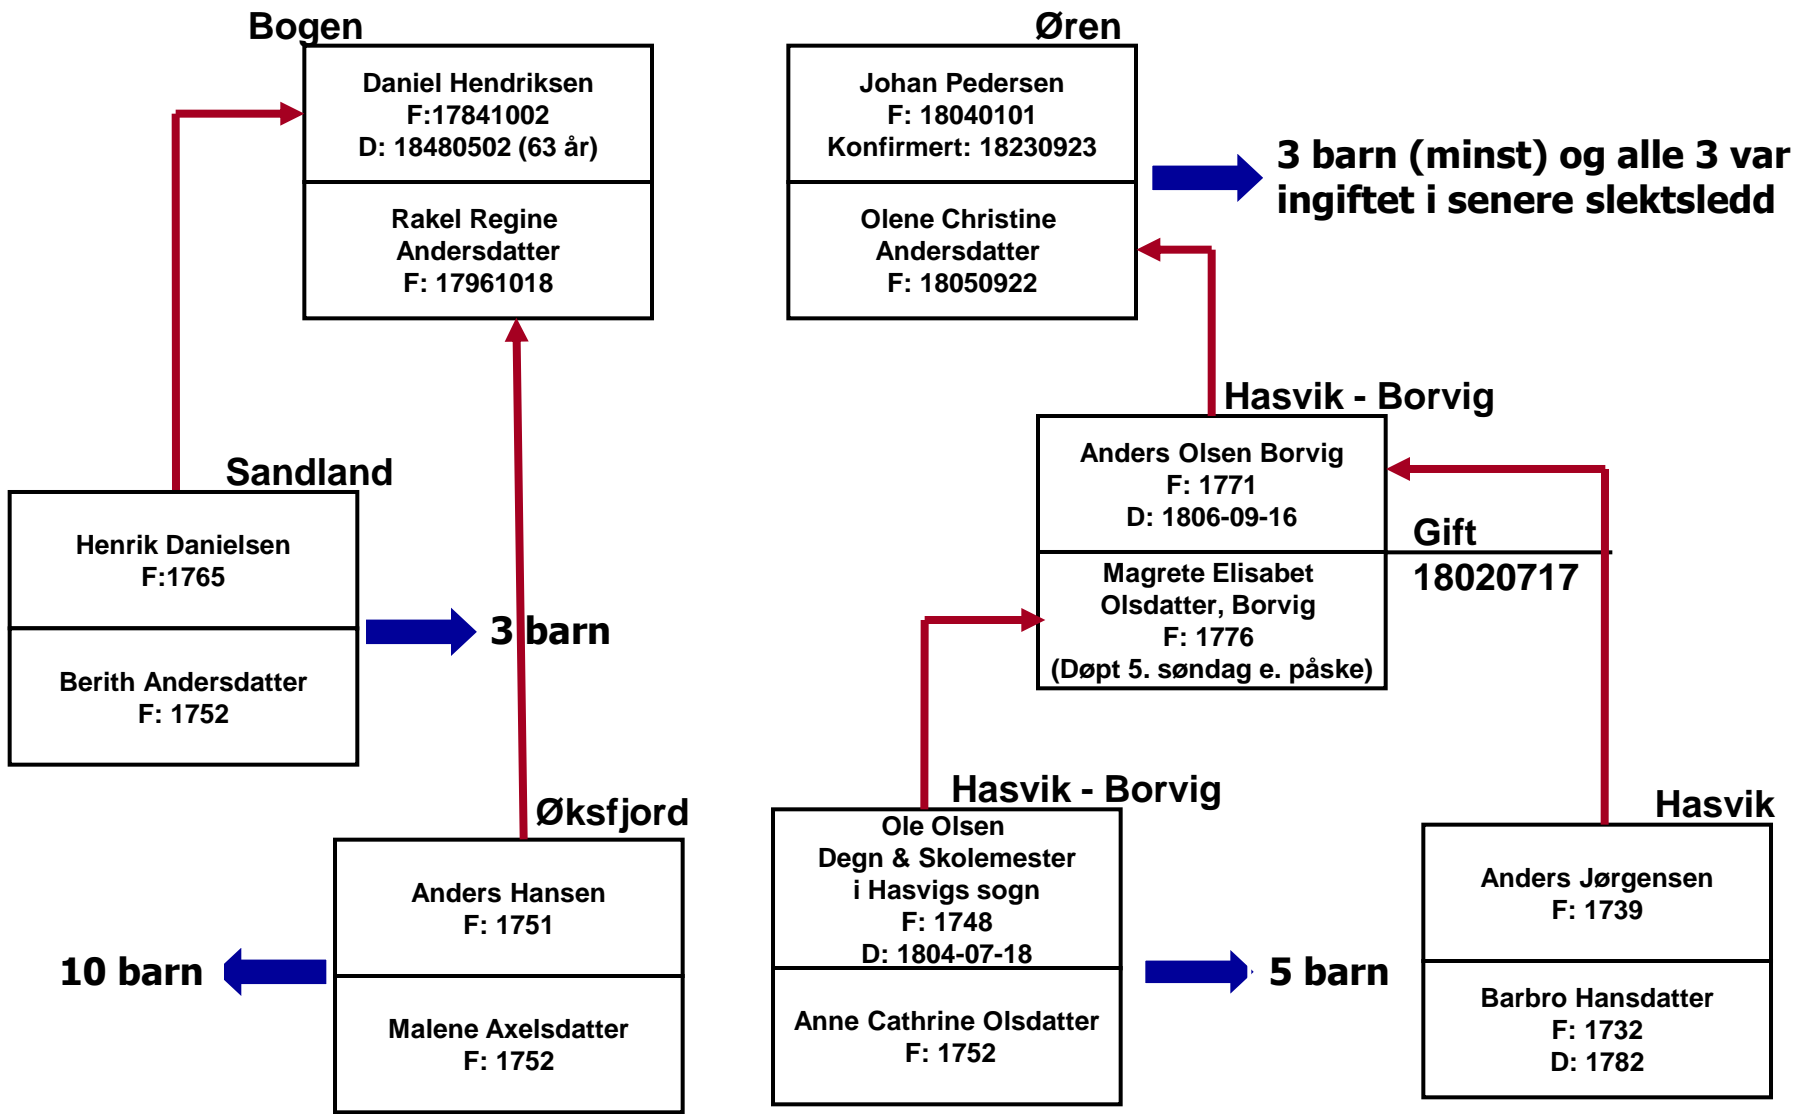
Bogen

Daniel Hendriksen
F:17841002
D: 18480502 (63 år)

Rakel Regine
Andersdatter
F: 17961018

Øren

Johan Pedersen
F: 18040101
Konfirmert: 18230923

Olene Christine
Andersdatter
F: 18050922

3 barn (minst) og alle 3 var ingiftet i senere slektsledd

Hasvik - Borvig

Anders Olsen Borvig
F: 1771
D: 1806-09-16

Magrete Elisabet
Olsdatter, Borvig
F: 1776
(Døpt 5. søndag e. påske)

Gift
18020717

Sandland

Henrik Danielsen
F:1765

Berith Andersdatter
F: 1752

3 barn

Øksfjord

Anders Hansen
F: 1751

Malene Axelsdatter
F: 1752

10 barn

Hasvik - Borvig

Ole Olsen
Degn & Skolemester
i Hasvigs sogn
F: 1748
D: 1804-07-18

Anne Cathrine Olsdatter
F: 1752

5 barn

Hasvik

Anders Jørgensen
F: 1739

Barbro Hansdatter
F: 1732
D: 1782